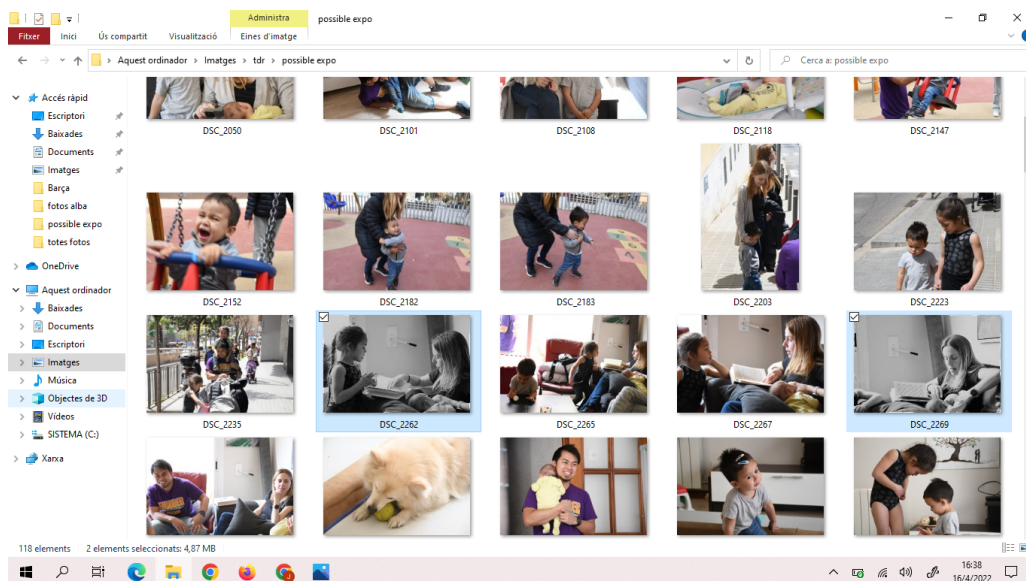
Administra
possible expo
Fitxer
Inici
Ús compartit
Visualització
Eines d'imatge

Aquest ordinador > Imatges > tdr > possible expo
Cerca a: possible expo

Accés ràpid
Escriptori
Baixades
Documents
Imatges
Barça
fotos alba
possible expo
totes fotos
OneDrive
Aquest ordinador
Baixades
Documents
Escriptori
Imatges
Música
Objectes de 3D
Vídeos
SISTEMA (C:)
Xarxa

DSC_2050
DSC_2101
DSC_2108
DSC_2118
DSC_2147
DSC_2152
DSC_2182
DSC_2183
DSC_2203
DSC_2223
DSC_2235
DSC_2262
DSC_2265
DSC_2267
DSC_2269

118 elements
2 elements seleccionats: 4,87 MB

16:38
16/4/2022